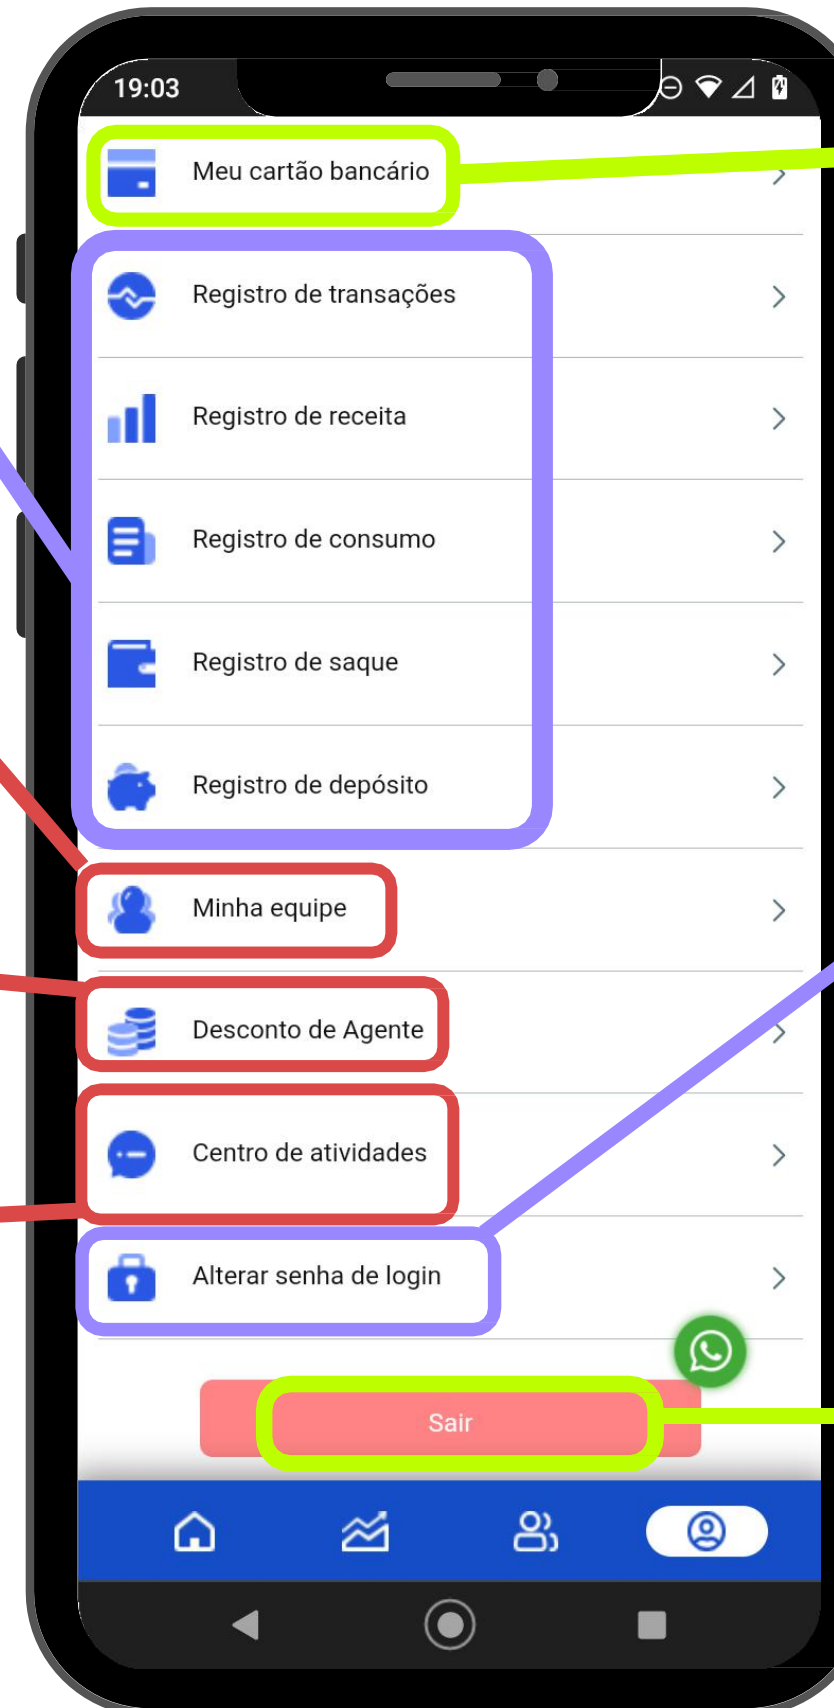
19:03

Meu cartão bancário

Registro de transações

Registro de receita

Registro de consumo

Registro de saque

Registro de depósito

Minha equipe

Desconto de Agente

Centro de atividades

Alterar senha de login

Sair